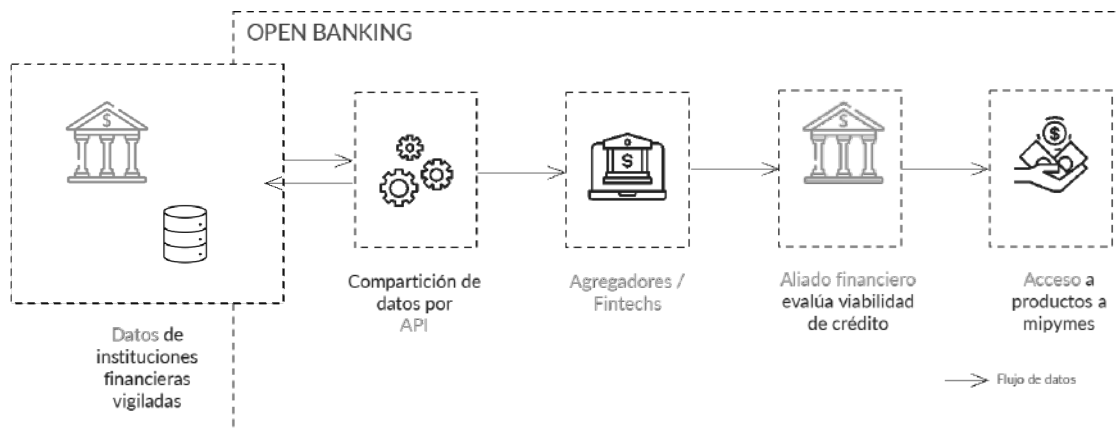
OPEN BANKING

Datos de instituciones financieras vigiladas

Compartición de datos por API

Agregadores / Fintechs

Aliado financiero evalúa viabilidad de crédito

Acceso a productos a mipymes

Flujo de datos